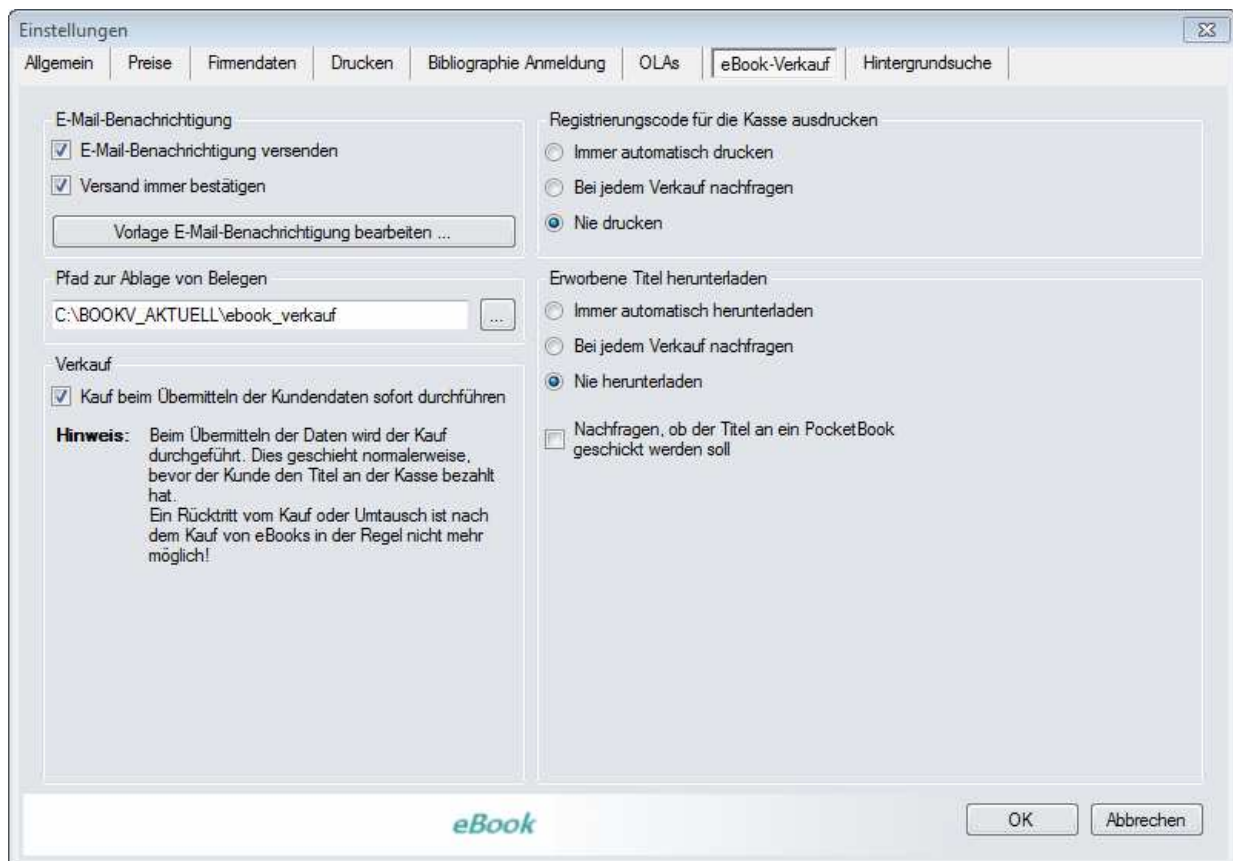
Einstellungen

Allgemein | Preise | Firmendaten | Drucken | Bibliographie Anmeldung | OLAs | eBook-Verkauf | Hintergrundsuche

E-Mail-Benachrichtigung
E-Mail-Benachrichtigung versenden
Versand immer bestätigen
Vorlage E-Mail-Benachrichtigung bearbeiten ...

Pfad zur Ablage von Belegen
C:\BOOKV_AKTUELL\ebook_verkauf
...

Verkauf
Kauf beim Übermitteln der Kundendaten sofort durchführen

Hinweis: Beim Übermitteln der Daten wird der Kauf durchgeführt. Dies geschieht normalerweise, bevor der Kunde den Titel an der Kasse bezahlt hat.
Ein Rücktritt vom Kauf oder Umtausch ist nach dem Kauf von eBooks in der Regel nicht mehr möglich!

Registrierungscode für die Kasse ausdrucken
Immer automatisch drucken
Bei jedem Verkauf nachfragen
Nie drucken

Erworbene Titel herunterladen
Immer automatisch herunterladen
Bei jedem Verkauf nachfragen
Nie herunterladen

Nachfragen, ob der Titel an ein PocketBook geschickt werden soll

eBook

OK
Abbrechen